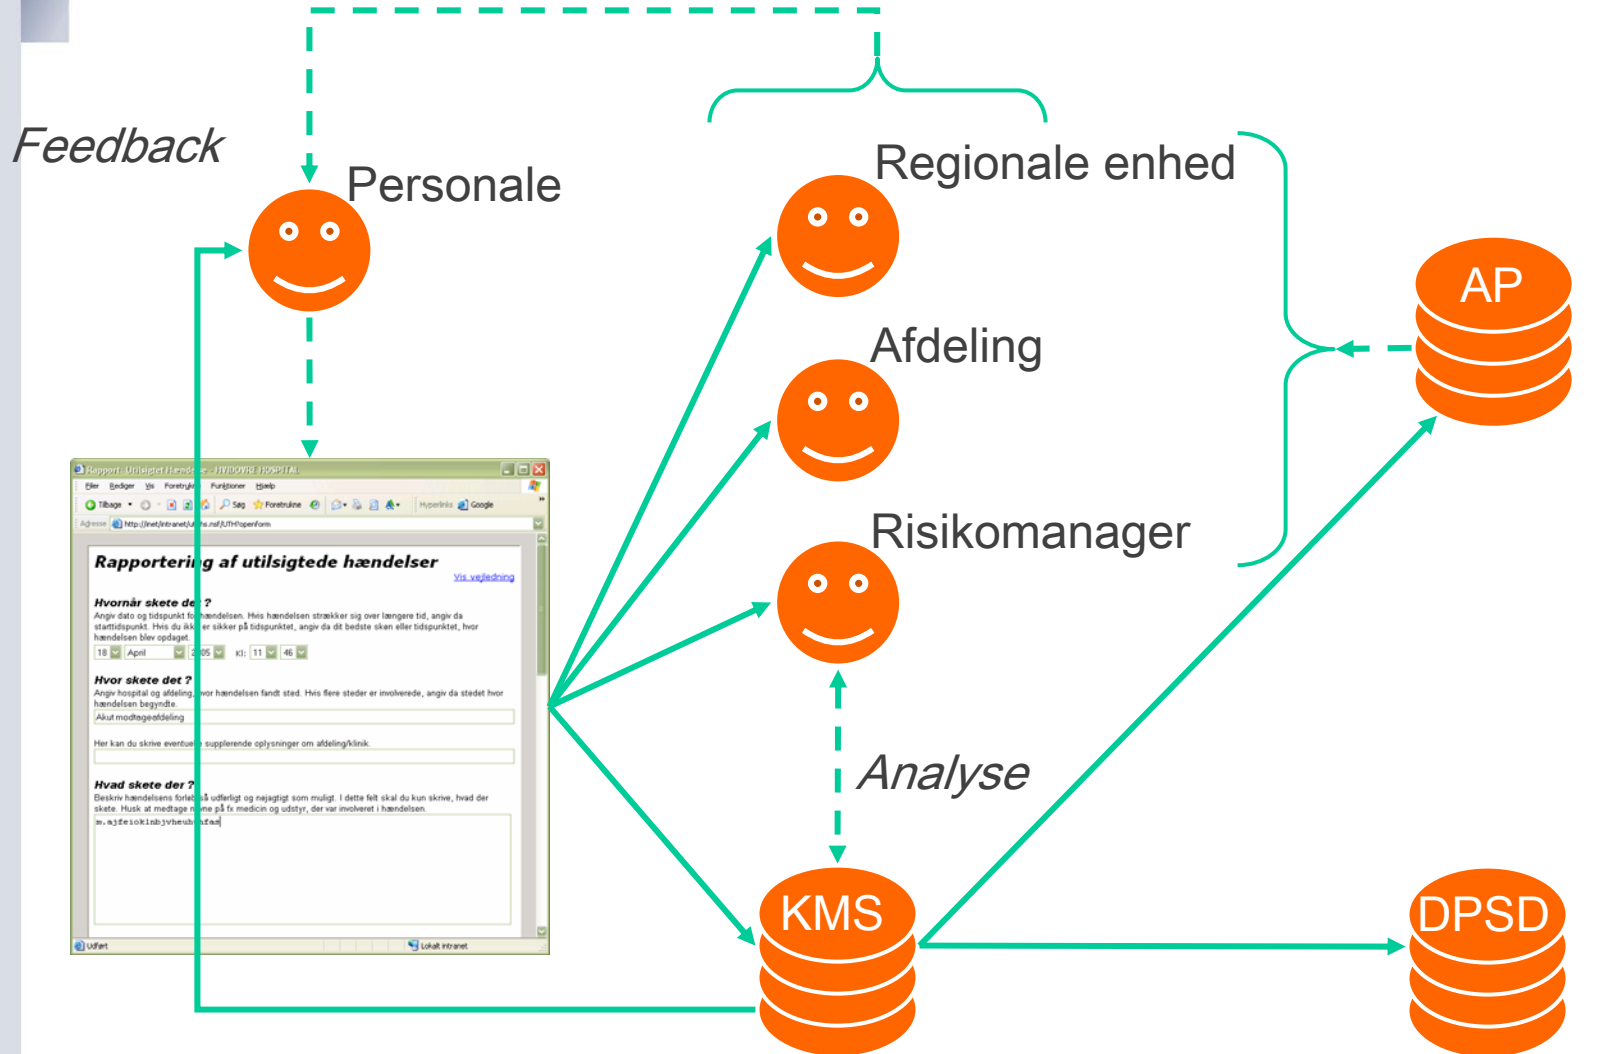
Feedback

Personale

Regionale enhed

Afdeling

Risikomanager

AP

Analyse

KMS

DPSD

Rapport: Utilsigtet Hændelse - HVIDOVRE HOSPITAL

Filer Rediger Vis Foretrukne Funktioner Hjælp

Tilbage Søg Foretrukne Hyperlinks Google

Adresse http://inet/intranet/u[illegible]s.nsf/UTH?openform

Rapportering af utilsigtede hændelser

Vis vejledning

Hvornår skete det ?

Angiv dato og tidspunkt for hændelsen. Hvis hændelsen strækker sig over længere tid, angiv da starttidspunkt. Hvis du ikke er sikker på tidspunktet, angiv da dit bedste skøn eller tidspunktet, hvor hændelsen blev opdaget.

18 April 2005 Kl: 11 46

Hvor skete det ?

Angiv hospital og afdeling, hvor hændelsen fandt sted. Hvis flere steder er involverede, angiv da stedet hvor hændelsen begyndte.

Akut modtageafdeling

Her kan du skrive eventuelle supplerende oplysninger om afdeling/klinik.

Hvad skete der ?

Beskriv hændelsens forløb så udførligt og nøjagtigt som muligt. I dette felt skal du kun skrive, hvad der skete. Husk at medtage navne på fx medicin og udstyr, der var involveret i hændelsen.

m.ajfeiokinbjvheub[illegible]afas

Udført

Lokalt intranet